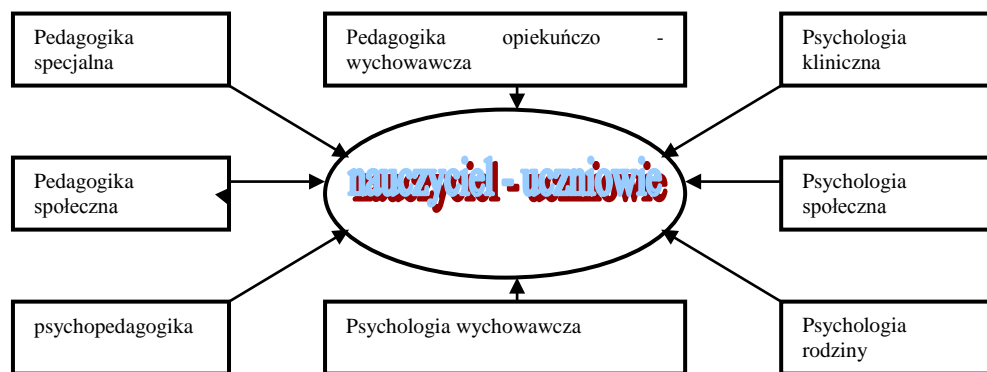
Pedagogika specjalna

Pedagogika opiekuńczo - wychowawcza

Psychologia kliniczna

Pedagogika społeczna

nauczyciel - uczniowie

Psychologia społeczna

psychopedagogika

Psychologia wychowawcza

Psychologia rodziny